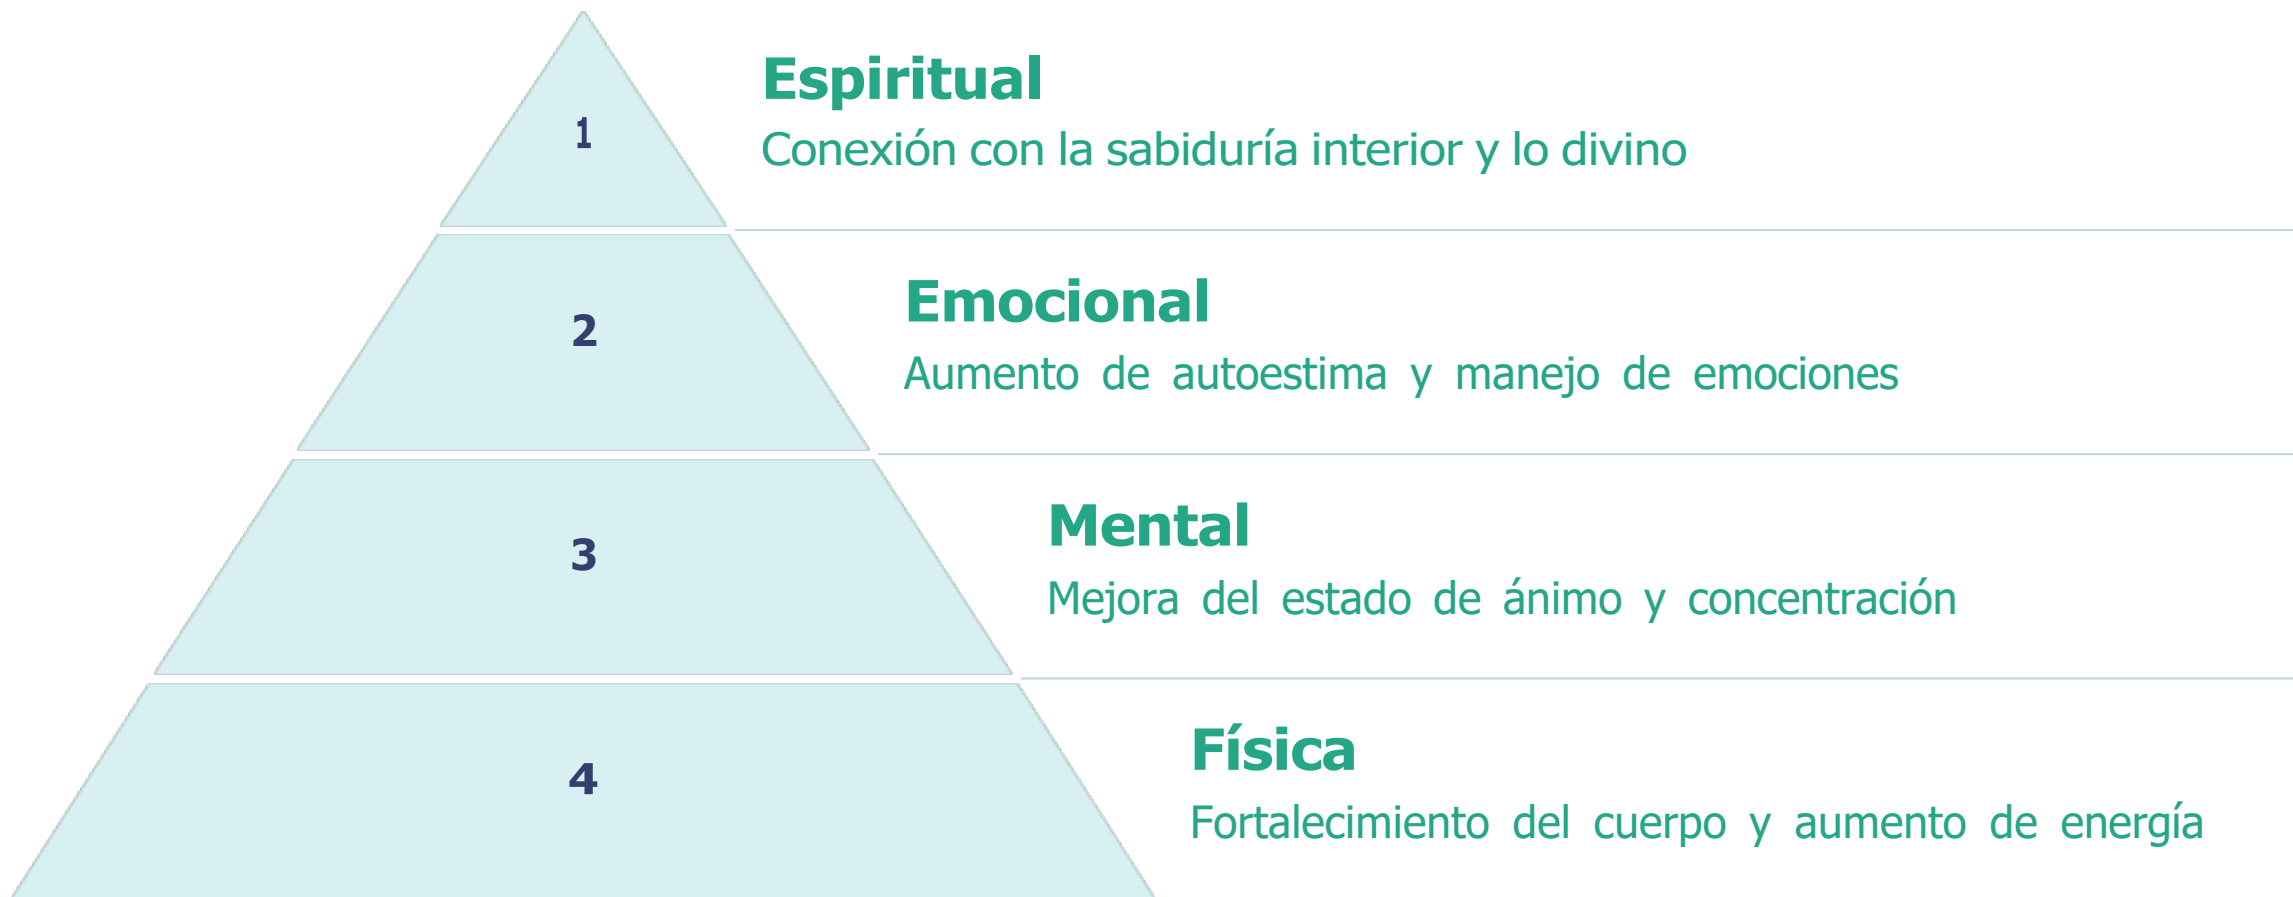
1

Espiritual

Conexión con la sabiduría interior y lo divino

2

Emocional

Aumento de autoestima y manejo de emociones

3

Mental

Mejora del estado de ánimo y concentración

4

Física

Fortalecimiento del cuerpo y aumento de energía